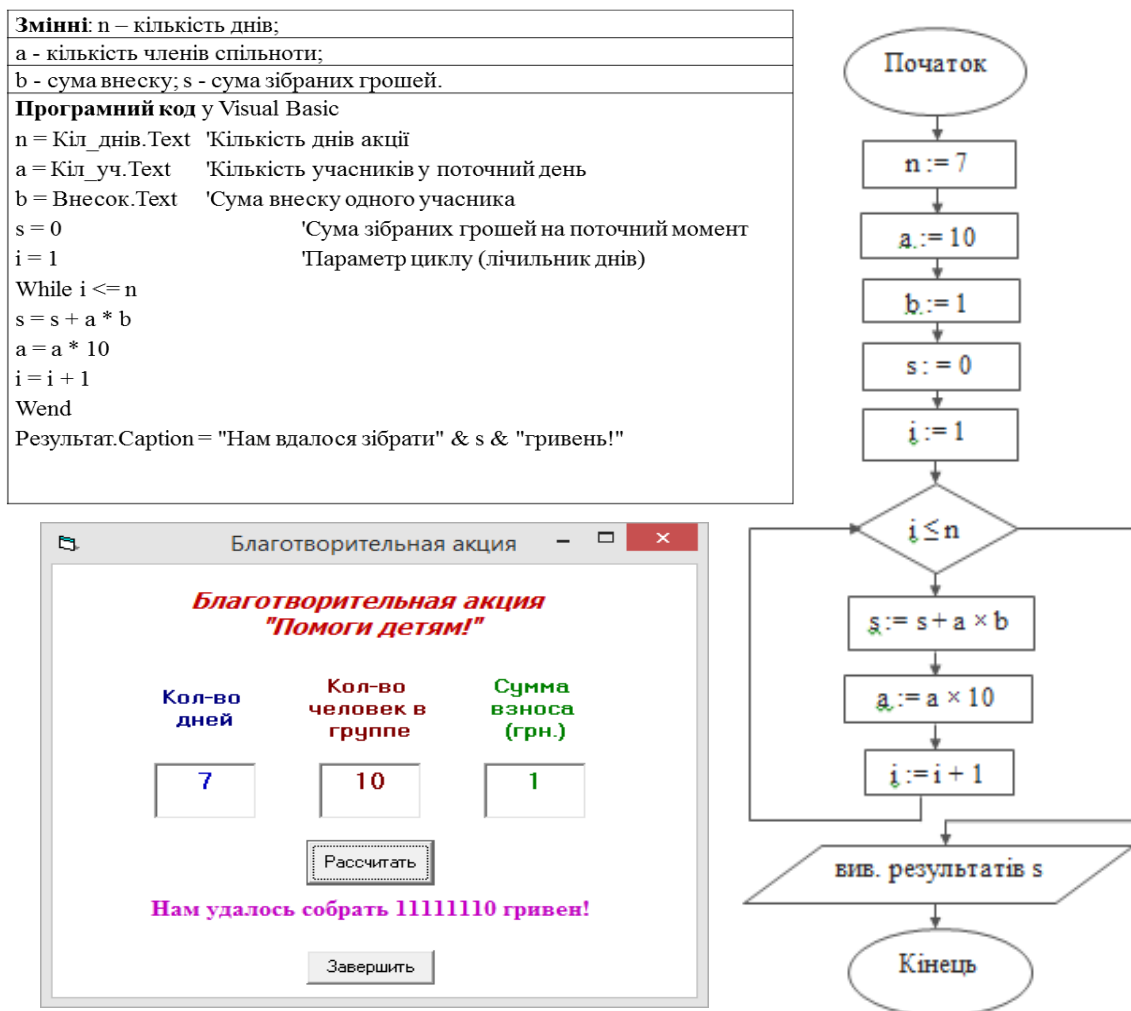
**Змінні**: n – кількість днів;
a - кількість членів спільноти;
b - сума внеску; s - сума зібраних грошей.

**Програмний код** у Visual Basic
n = Кіл_днів.Text 'Кількість днів акції
a = Кіл_уч.Text 'Кількість учасників у поточний день
b = Внесок.Text 'Сума внеску одного учасника
s = 0 'Сума зібраних грошей на поточний момент
i = 1 'Параметр циклу (лічильник днів)
While i <= n
s = s + a * b
a = a * 10
i = i + 1
Wend
Результат.Caption = "Нам вдалося зібрати" & s & "гривень!"

Благотворительная акция

Благотворительная акция
"Помоги детям!"

Кол-во дней
Кол-во человек в группе
Сумма взноса (грн.)

7
10
1

Рассчитать

Нам удалось собрать 11111110 гривен!

Завершить

Початок
$n := 7$
$a := 10$
$b := 1$
$s := 0$
$i := 1$
$i \le n$
$s := s + a \times b$
$a := a \times 10$
$i := i + 1$
вив. результатів s
Кінець